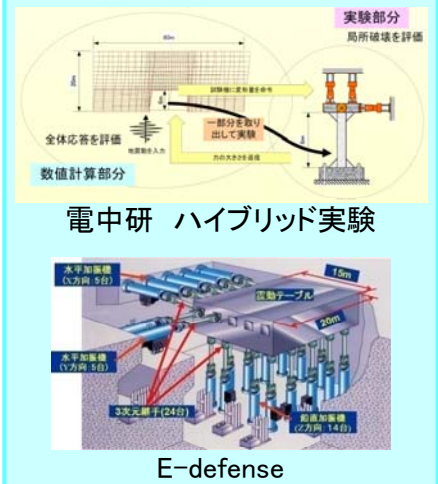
実験部分

局所破壊を評価

80m

20m

試験体に変形量を命令

一部分を取り出して実験

全体応答を評価

地震動を入力

力の大きさを返信

数値計算部分

電中研　ハイブリッド実験

水平加振機（X方向：5台）

15m

震動テーブル

20m

水平加振機（Y方向：5台）

3次元継手（24台）

鉛直加振機（Z方向：14台）

E-defense